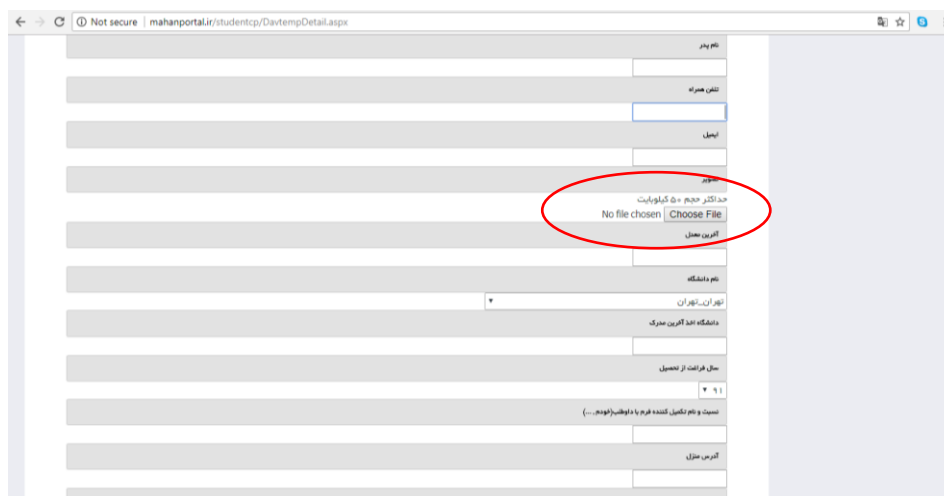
Not secure | mahanportal.ir/studentcp/DavtempDetail.aspx

نام پدر

تلفن همراه

ایمیل

تصویر

حداکثر حجم ۵۰ کیلوبایت
No file chosen Choose File

آخرین معدل

نام دانشگاه

تهران_تهران

دانشگاه اخذ آخرین مدرک

سال فراغت از تحصیل

۹۱

نسبت و نام تکمیل کننده فرم با داوطلب(خودم،....)

آدرس منزل